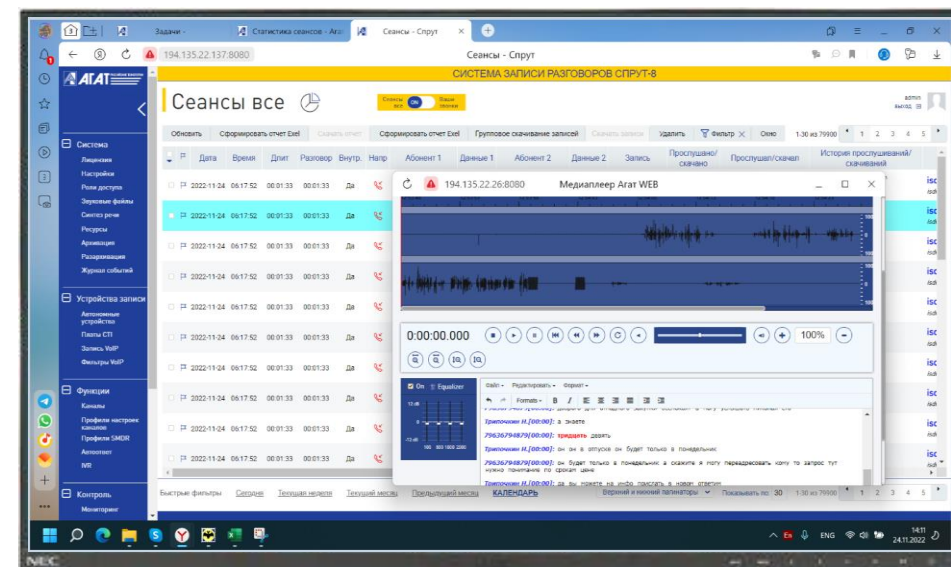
Задачи · Статистика сеансов - Агат · Сеансы - Спрут

194.135.22.137:8080 · Сеансы - Спрут

СИСТЕМА ЗАПИСИ РАЗГОВОРОВ СПРУТ-8

АГАТ

Сеансы все

Сеансы все · ON · Ваши техники

admin
Выход

Система
Лицензия
Настройки
Роли доступа
Звуковые файлы
Синтез речи
Ресурсы
Архивация
Разархивация
Журнал событий

Устройства записи
Автономные устройства
Платы СТI
Запись VoIP
Фильтры VoIP

Функции
Каналы
Профили настроек каналов
Профили SMDR
Автоответ
IVR

Контроль
Мониторинг

Обновить · Сформировать отчет Excel · Скачать отчет · Сформировать отчет Excel · Групповое скачивание записей · Скачать записи · Удалить · Фильтр · Окно · 1-30 из 79900 · 1 2 3 4 5

| Дата | Время | Длит | Разговор | Внутр. | Напр | Абонент 1 | Данные 1 | Абонент 2 | Данные 2 | Запись | Прослушано/скачано | Прослушал/скачал | История прослушиваний/скачиваний |
|---|---|---|---|---|---|---|---|---|---|---|---|---|---|
| 2022-11-24 | 06:17:52 | 00:01:33 | 00:01:33 | Да | | | | | | | | | isc |
| 2022-11-24 | 06:17:52 | 00:01:33 | 00:01:33 | Да | | | | | | | | | isc |
| 2022-11-24 | 06:17:52 | 00:01:33 | 00:01:33 | Да | | | | | | | | | isc |
| 2022-11-24 | 06:17:52 | 00:01:33 | 00:01:33 | Да | | | | | | | | | isc |
| 2022-11-24 | 06:17:52 | 00:01:33 | 00:01:33 | Да | | | | | | | | | isc |
| 2022-11-24 | 06:17:52 | 00:01:33 | 00:01:33 | Да | | | | | | | | | isc |
| 2022-11-24 | 06:17:52 | 00:01:33 | 00:01:33 | Да | | | | | | | | | isc |
| 2022-11-24 | 06:17:52 | 00:01:33 | 00:01:33 | Да | | | | | | | | | isc |
| 2022-11-24 | 06:17:52 | 00:01:33 | 00:01:33 | Да | | | | | | | | | isc |
| 2022-11-24 | 06:17:52 | 00:01:33 | 00:01:33 | Да | | | | | | | | | isc |

194.135.22.26:8080 · Медиаплеер Агат WEB

0:00:00.000 · 100%

On · Equalizer

Файл · Редактировать · Формат · Formats · B I

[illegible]
Трипочкин Н.[00:00]: я знаете
79636794879[00:00]: тридцать девять
Трипочкин Н.[00:00]: он он в отпуске он будет только в понедельник
79636794879[00:00]: он будет только в понедельник а скажите я могу переадресовать кому то запрос тут нужно почитали по срокам цене
Трипочкин Н.[00:00]: да вы можете на инфо прислать в новом ответим

Быстрые фильтры · Сегодня · Текущая неделя · Текущий месяц · Предыдущий месяц · КАЛЕНДАРЬ · Верхний и нижний пагинаторы · Показывать по 30 · 1-30 из 79900 · 1 2 3 4 5

ENG · 14:11 · 24.11.2022

NEC